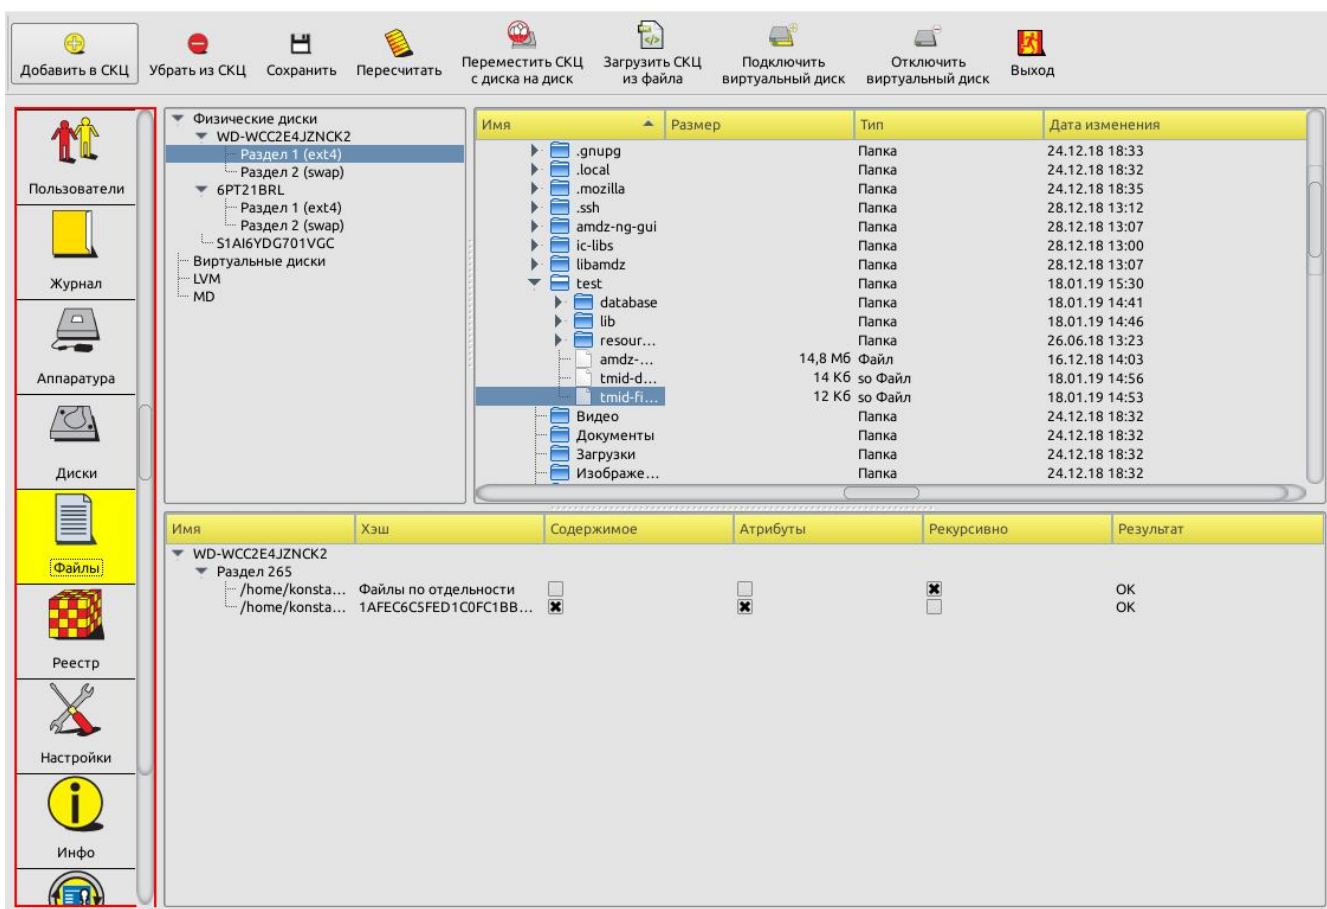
Добавить в СКЦ Убрать из СКЦ Сохранить Пересчитать Переместить СКЦ с диска на диск Загрузить СКЦ из файла Подключить виртуальный диск Отключить виртуальный диск Выход

Пользователи
Журнал
Аппаратура
Диски
Файлы
Реестр
Настройки
Инфо

Физические диски
WD-WCC2E4JZNCK2
Раздел 1 (ext4)
Раздел 2 (swap)
6PT21BRL
Раздел 1 (ext4)
Раздел 2 (swap)
S1AI6YDG701VGC
Виртуальные диски
LVM
MD

| Имя | Размер | Тип | Дата изменения |
|---|---|---|---|
| .gnupg | | Папка | 24.12.18 18:33 |
| .local | | Папка | 24.12.18 18:32 |
| .mozilla | | Папка | 24.12.18 18:35 |
| .ssh | | Папка | 28.12.18 13:12 |
| amdz-ng-gui | | Папка | 28.12.18 13:07 |
| ic-libs | | Папка | 28.12.18 13:00 |
| libamdz | | Папка | 28.12.18 13:07 |
| test | | Папка | 18.01.19 15:30 |
| database | | Папка | 18.01.19 14:41 |
| lib | | Папка | 18.01.19 14:46 |
| resour... | | Папка | 26.06.18 13:23 |
| amdz-... | 14,8 Мб | Файл | 16.12.18 14:03 |
| tmid-d... | 14 Кб | so Файл | 18.01.19 14:56 |
| tmid-fi... | 12 Кб | so Файл | 18.01.19 14:53 |
| Видео | | Папка | 24.12.18 18:32 |
| Документы | | Папка | 24.12.18 18:32 |
| Загрузки | | Папка | 24.12.18 18:32 |
| Изображе... | | Папка | 24.12.18 18:32 |

| Имя | Хэш | Содержимое | Атрибуты | Рекурсивно | Результат |
|---|---|---|---|---|---|
| WD-WCC2E4JZNCK2 | | | | | |
| Раздел 265 | | | | | |
| /home/konsta... | Файлы по отдельности | ☐ | ☐ | ☒ | OK |
| /home/konsta... | 1AFEC6C5FED1C0FC1BB... | ☒ | ☒ | ☐ | OK |